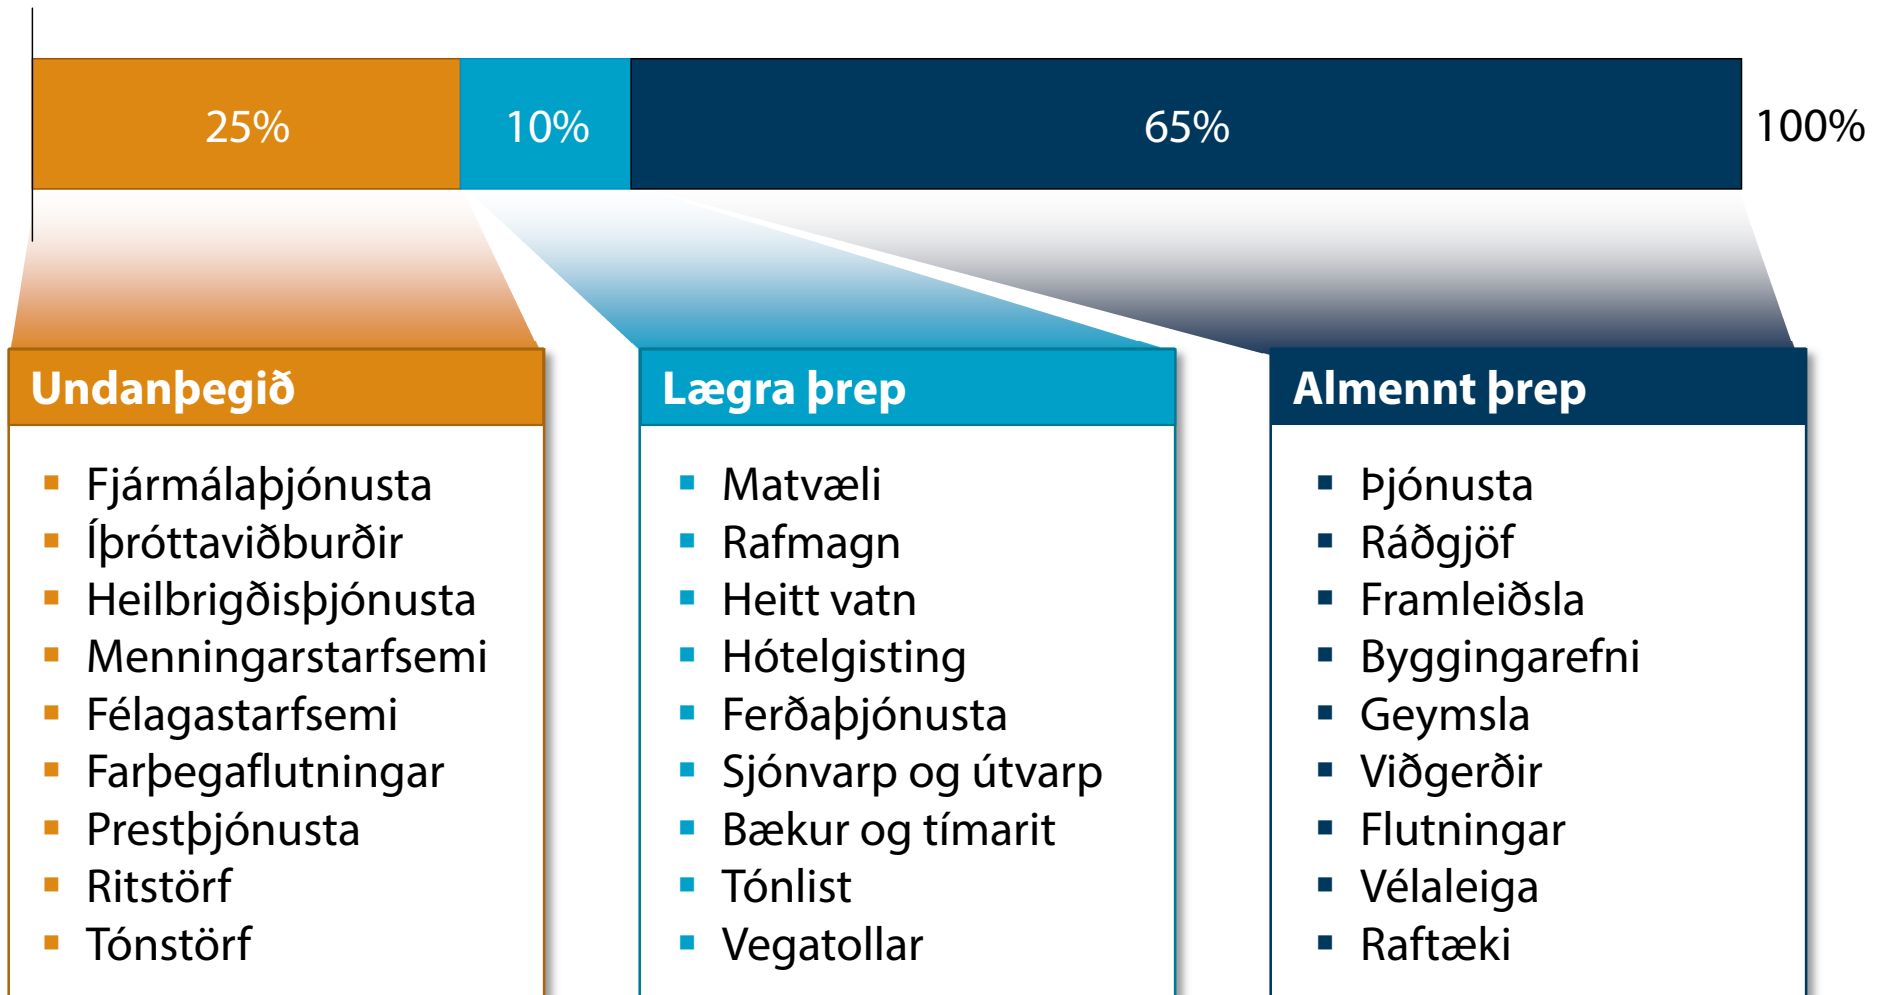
25%

10%

65%

100%

Undanþegið

- Fjármálaþjónusta
- Íþróttaviðburðir
- Heilbrigðisþjónusta
- Menningarstarfsemi
- Félagastarfsemi
- Farþegaflutningar
- Prestþjónusta
- Ritstörf
- Tónstörf

Lægra þrep

- Matvæli
- Rafmagn
- Heitt vatn
- Hótelgisting
- Ferðaþjónusta
- Sjónvarp og útvarp
- Bækur og tímarit
- Tónlist
- Vegatollar

Almennt þrep

- Þjónusta
- Ráðgjöf
- Framleiðsla
- Byggingarefni
- Geymsla
- Viðgerðir
- Flutningar
- Vélaleiga
- Raftæki